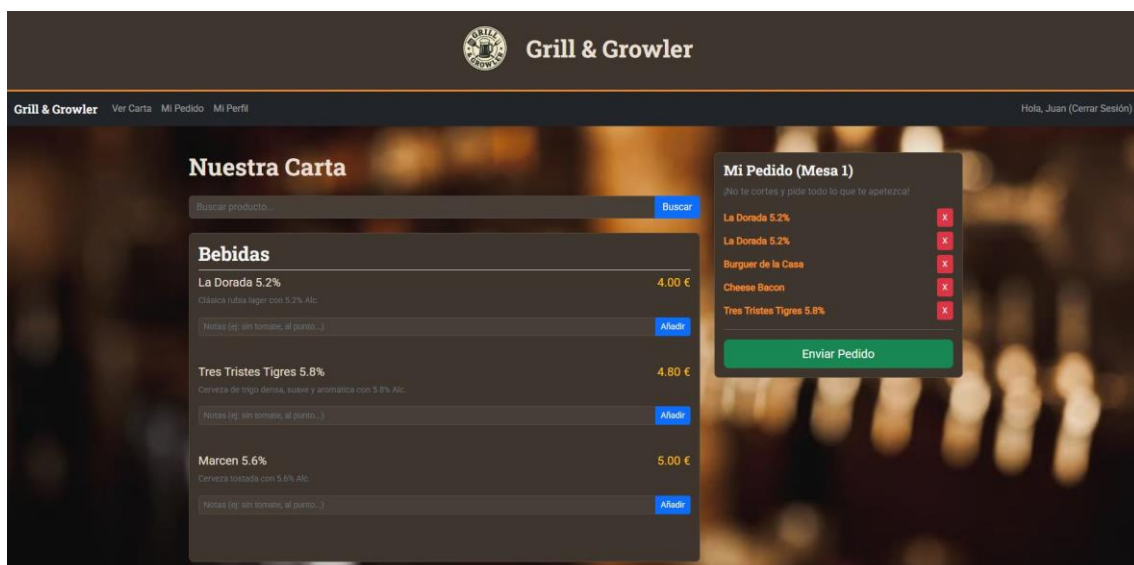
GRILL GROWLER

Grill & Growler

Grill & Growler Ver Carta Mi Pedido Mi Perfil

Hola, Juan (Cerrar Sesión)

Nuestra Carta

Buscar producto...

Buscar

Bebidas

La Dorada 5.2%

4.00 €

Clásica rubia lager con 5.2% Alc.

Notas (ej: sin tomate, al punto...)

Añadir

Tres Tristes Tigres 5.8%

4.80 €

Cerveza de trigo densa, suave y aromática con 5.8% Alc.

Notas (ej: sin tomate, al punto...)

Añadir

Marcen 5.6%

5.00 €

Cerveza tostada con 5.6% Alc.

Notas (ej: sin tomate, al punto...)

Añadir

Mi Pedido (Mesa 1)

¡No te cortes y pide todo lo que te apetezca!

La Dorada 5.2%

X

La Dorada 5.2%

X

Burguer de la Casa

X

Cheese Bacon

X

Tres Tristes Tigres 5.8%

X

Enviar Pedido